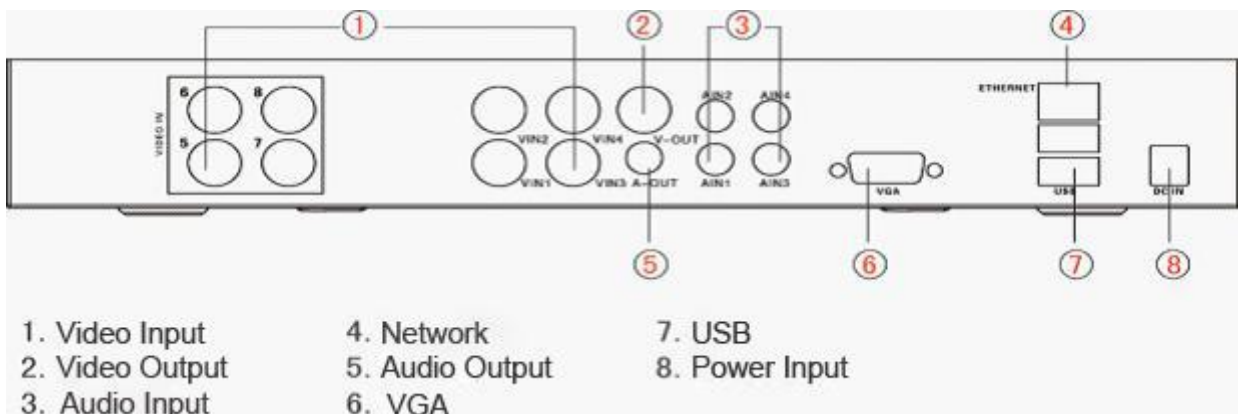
①
②
③
④
VIDEO IN
6 8
5 7
VIN2 VIN4 V-OUT
VIN1 VIN3 A-OUT
AIN2 AIN4
AIN1 AIN3
ETHERNET
VGA
USB
DC IN
⑤
⑥
⑦
⑧

1. Video Input
2. Video Output
3. Audio Input

4. Network
5. Audio Output
6. VGA

7. USB
8. Power Input